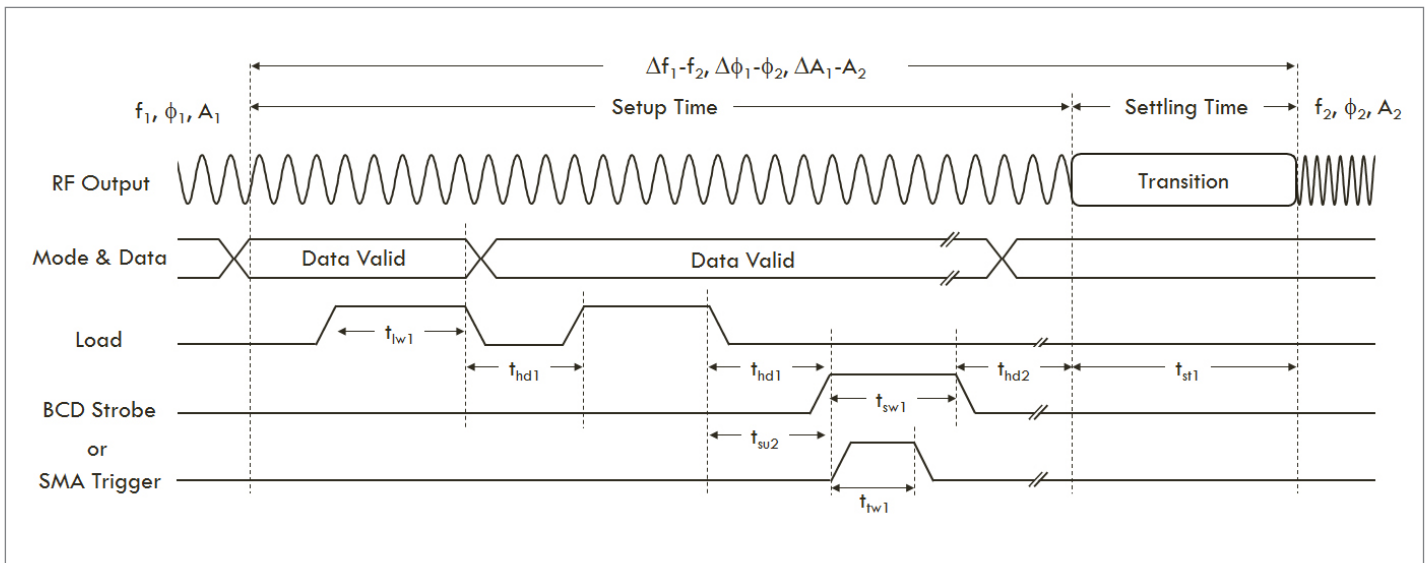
$\Delta f_1$-$f_2$, $\Delta\phi_1$-$\phi_2$, $\Delta A_1$-$A_2$

$f_1$, $\phi_1$, $A_1$

Setup Time

Settling Time

$f_2$, $\phi_2$, $A_2$

RF Output

Transition

Mode & Data

Data Valid

Data Valid

Load

$t_{lw1}$

$t_{hd1}$

$t_{hd1}$

$t_{hd2}$

$t_{st1}$

BCD Strobe

$t_{sw1}$

or

$t_{su2}$

SMA Trigger

$t_{tw1}$